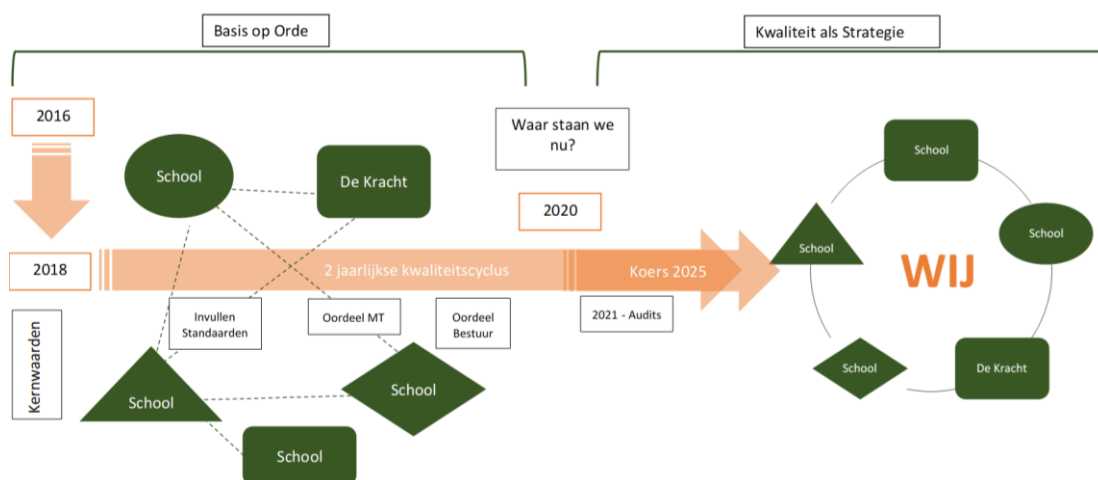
Basis op Orde

Kwaliteit als Strategie

2016

Waar staan we nu?

School

De Kracht

2020

2018

2 jaarlijkse kwaliteitscyclus

Koers 2025

Invullen Standaarden

Oordeel MT

Oordeel Bestuur

2021 - Audits

Kernwaarden

School

School

School

School

School

School

WIJ

School

De Kracht

School